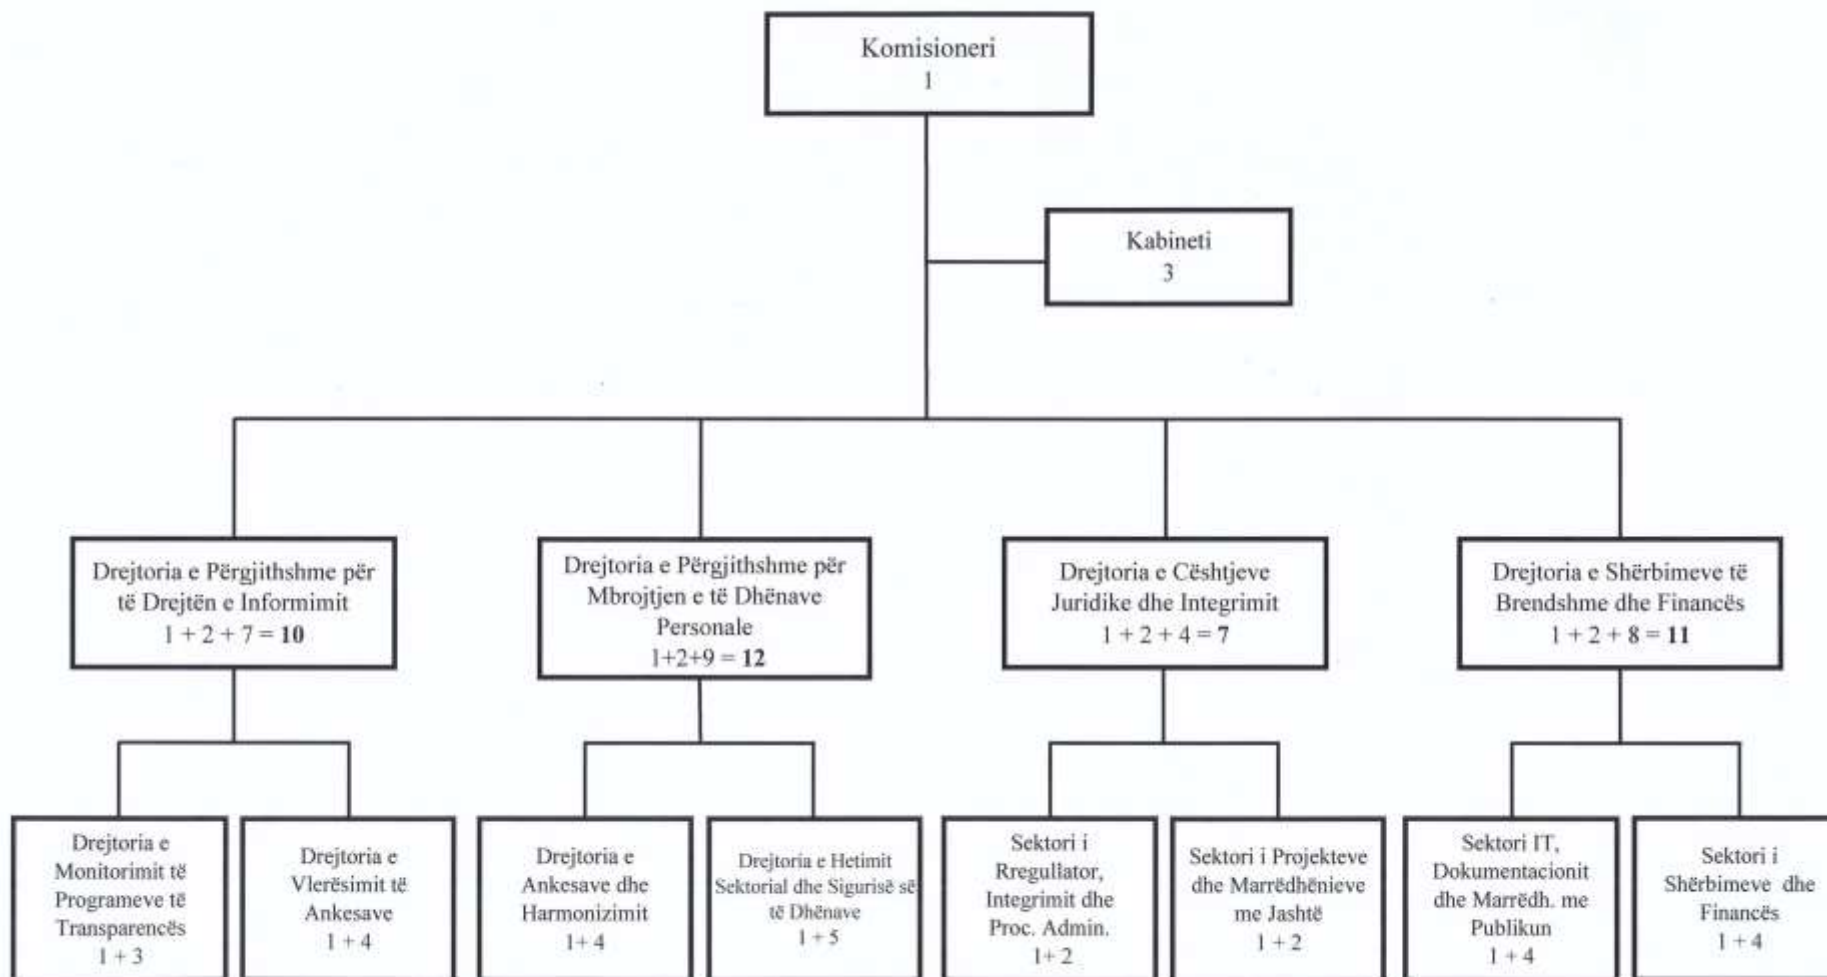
Komisioneri
1

Kabineti
3

Drejtoria e Përgjithshme për të Drejtën e Informimit
1 + 2 + 7 = **10**

Drejtoria e Përgjithshme për Mbrojtjen e të Dhënave Personale
1+2+9 = **12**

Drejtoria e Cështjeve Juridike dhe Integrimit
1 + 2 + 4 = **7**

Drejtoria e Shërbimeve të Brendshme dhe Financës
1 + 2 + 8 = **11**

Drejtoria e Monitorimit të Programeve të Transparencës
1 + 3

Drejtoria e Vlerësimit të Ankesave
1 + 4

Drejtoria e Ankesave dhe Harmonizimit
1+ 4

Drejtoria e Hetimit Sektorial dhe Sigurisë së të Dhënave
1 + 5

Sektori i Rregullator, Integrimit dhe Proc. Admin.
1+ 2

Sektori i Projekteve dhe Marrëdhënieve me Jashtë
1 + 2

Sektori IT, Dokumentacionit dhe Marrëdh. me Publikun
1 + 4

Sektori i Shërbimeve dhe Financës
1 + 4